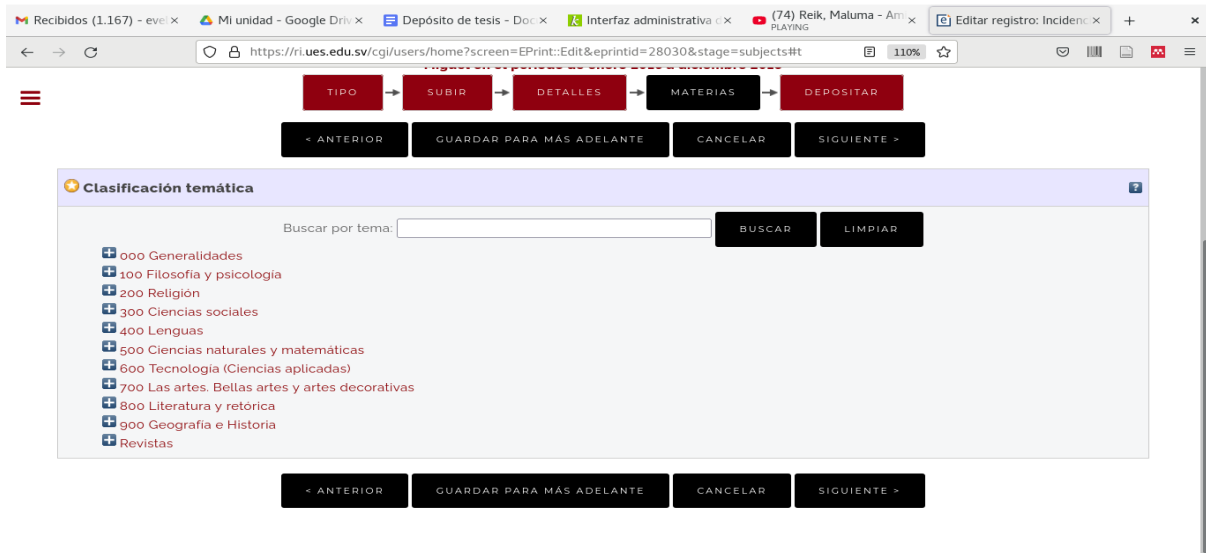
Recibidos (1.167) - eve ×
Mi unidad - Google Driv ×
Depósito de tesis - Doc ×
Interfaz administrativa ×
(74) Reik, Maluma - Am × PLAYING
Editar registro: Incidenc ×
+
×

https://ri.ues.edu.sv/cgi/users/home?screen=EPrint::Edit&eprintid=28030&stage=subjects#t
110%

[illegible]

TIPO → SUBIR → DETALLES → MATERIAS → DEPOSITAR

< ANTERIOR
GUARDAR PARA MÁS ADELANTE
CANCELAR
SIGUIENTE >

Clasificación temática

?

Buscar por tema:
BUSCAR
LIMPIAR

000 Generalidades
100 Filosofía y psicología
200 Religión
300 Ciencias sociales
400 Lenguas
500 Ciencias naturales y matemáticas
600 Tecnología (Ciencias aplicadas)
700 Las artes. Bellas artes y artes decorativas
800 Literatura y retórica
900 Geografía e Historia
Revistas

< ANTERIOR
GUARDAR PARA MÁS ADELANTE
CANCELAR
SIGUIENTE >